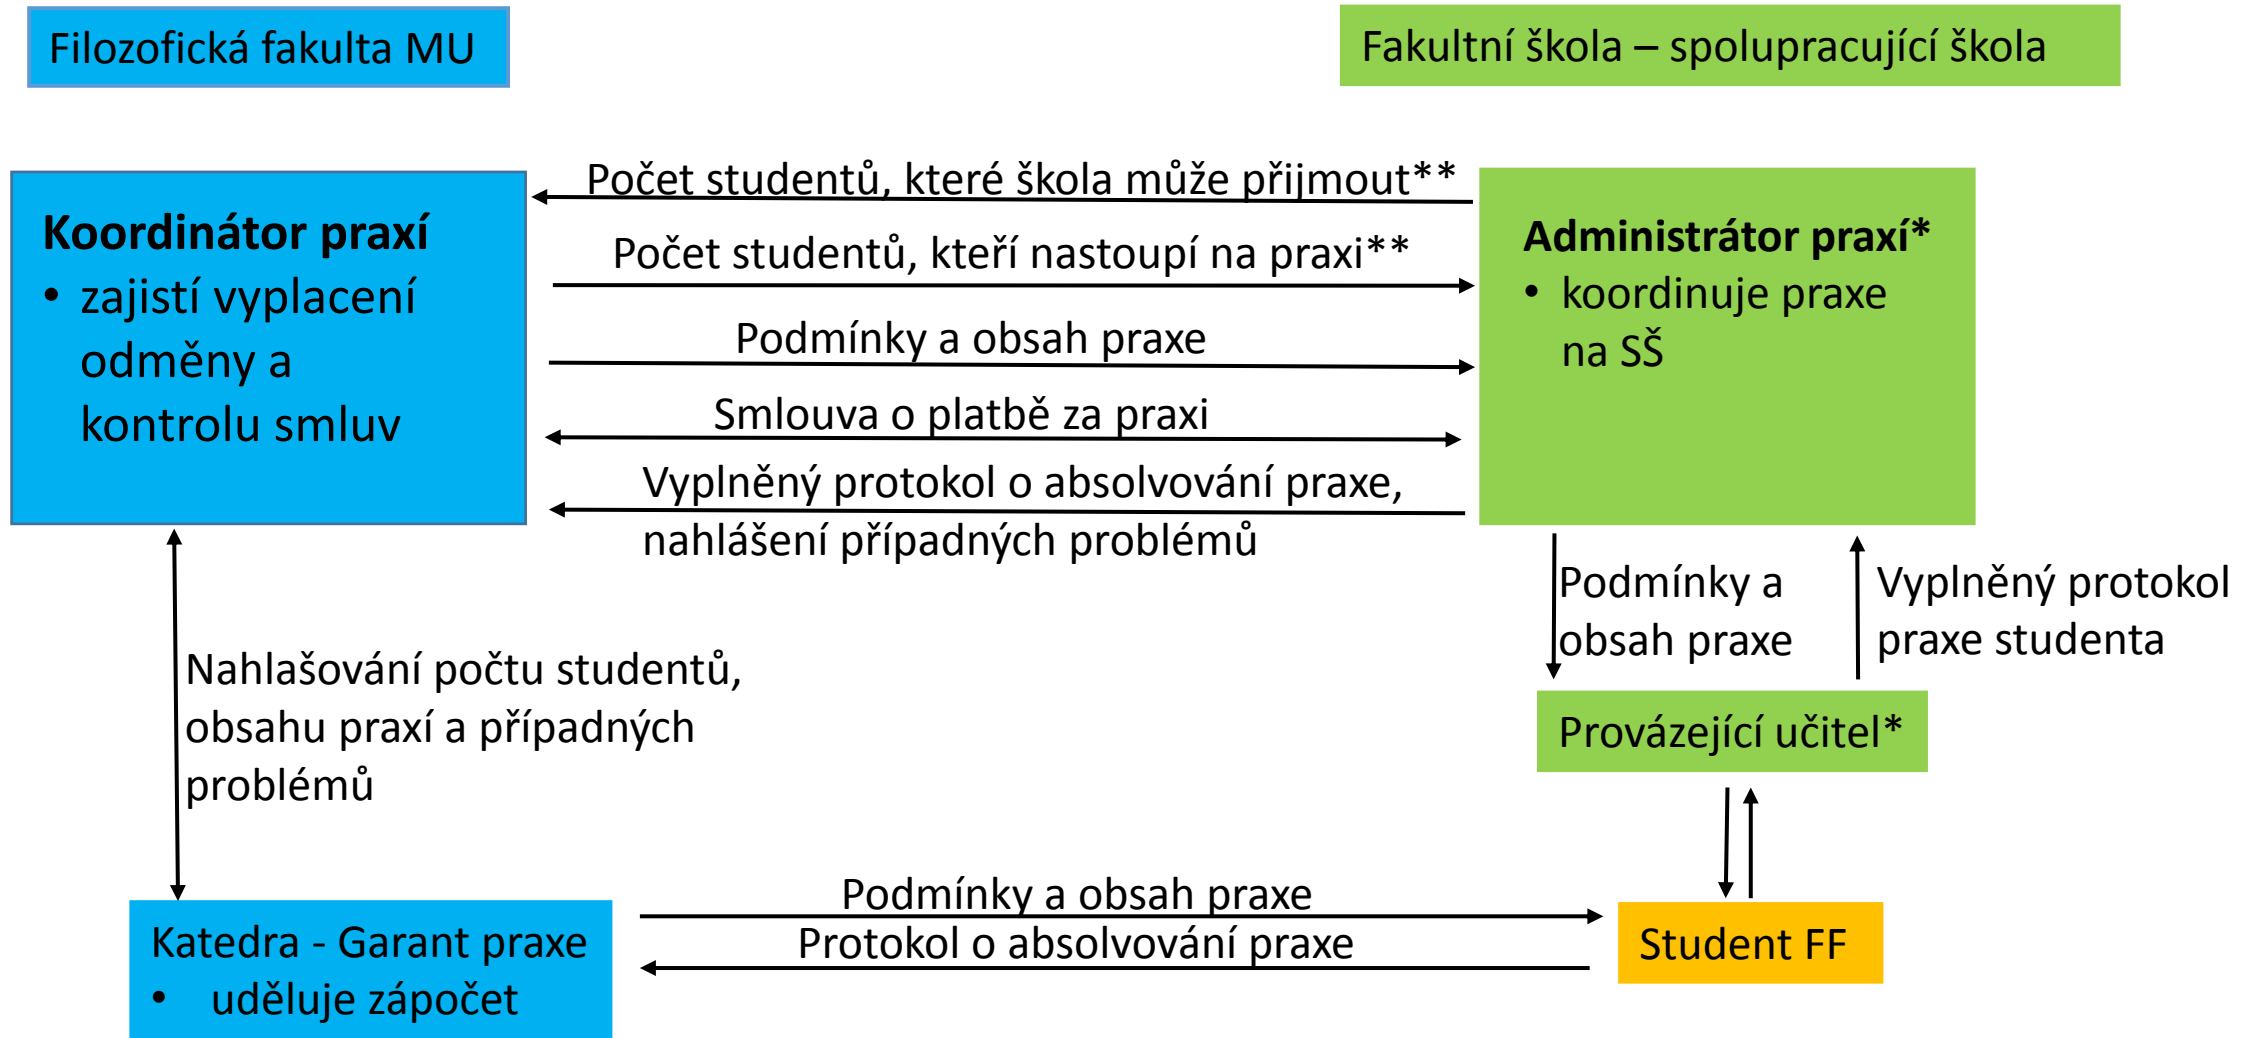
Filozofická fakulta MU

Fakultní škola – spolupracující škola

Koordinátor praxí
• zajistí vyplacení odměny a kontrolu smluv

Počet studentů, které škola může přijmout**

Počet studentů, kteří nastoupí na praxi**

Podmínky a obsah praxe

Smlouva o platbě za praxi

Vyplněný protokol o absolvování praxe, nahlášení případných problémů

Administrátor praxí*
• koordinuje praxe na SŠ

Podmínky a obsah praxe

Vyplněný protokol praxe studenta

Nahlašování počtu studentů, obsahu praxí a případných problémů

Provázející učitel*

Katedra - Garant praxe
• uděluje zápočet

Podmínky a obsah praxe

Protokol o absolvování praxe

Student FF